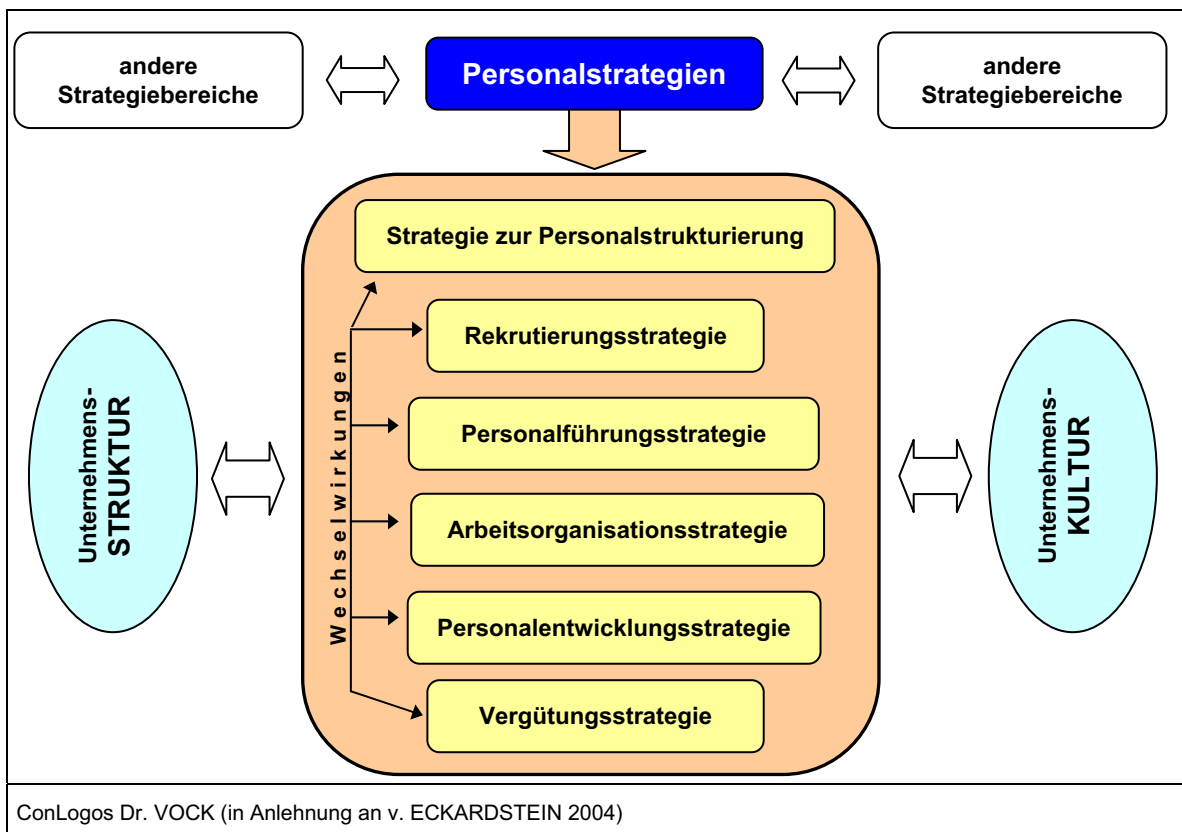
andere Strategiebereiche

Personalstrategien

andere Strategiebereiche

Unternehmens-STRUKTUR

Wechselwirkungen

Strategie zur Personalstrukturierung

Rekrutierungsstrategie

Personalführungsstrategie

Arbeitsorganisationsstrategie

Personalentwicklungsstrategie

Vergütungsstrategie

Unternehmens-KULTUR

ConLogos Dr. VOCK (in Anlehnung an v. ECKARDSTEIN 2004)